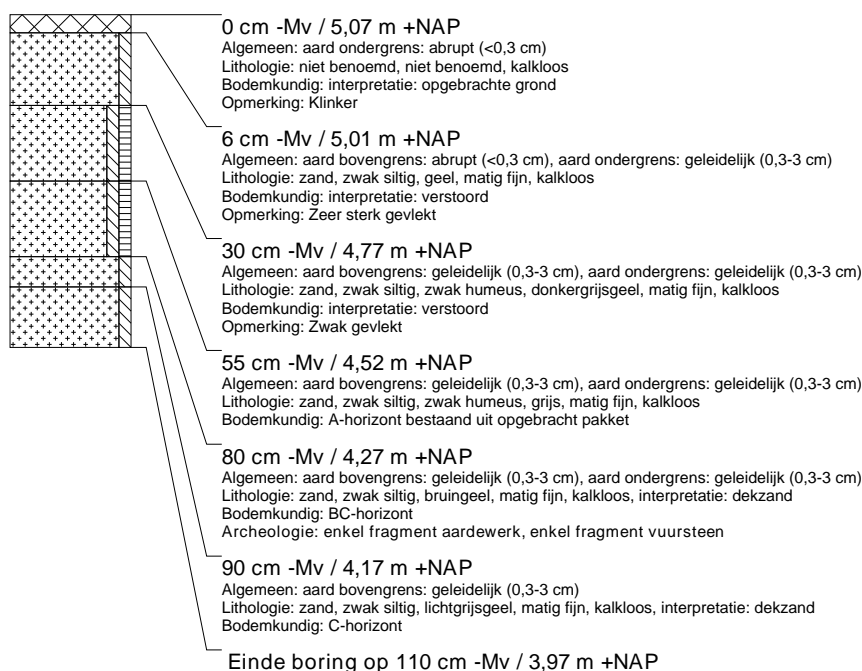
0 cm -Mv / 5,07 m +NAP
Algemeen: aard ondergrens: abrupt (<0,3 cm)
Lithologie: niet benoemd, niet benoemd, kalkloos
Bodemkundig: interpretatie: opgebrachte grond
Opmerking: Klinker

6 cm -Mv / 5,01 m +NAP
Algemeen: aard bovengrens: abrupt (<0,3 cm), aard ondergrens: geleidelijk (0,3-3 cm)
Lithologie: zand, zwak siltig, geel, matig fijn, kalkloos
Bodemkundig: interpretatie: verstoord
Opmerking: Zeer sterk gevlekt

30 cm -Mv / 4,77 m +NAP
Algemeen: aard bovengrens: geleidelijk (0,3-3 cm), aard ondergrens: geleidelijk (0,3-3 cm)
Lithologie: zand, zwak siltig, zwak humeus, donkergrijsgeel, matig fijn, kalkloos
Bodemkundig: interpretatie: verstoord
Opmerking: Zwak gevlekt

55 cm -Mv / 4,52 m +NAP
Algemeen: aard bovengrens: geleidelijk (0,3-3 cm), aard ondergrens: geleidelijk (0,3-3 cm)
Lithologie: zand, zwak siltig, zwak humeus, grijs, matig fijn, kalkloos
Bodemkundig: A-horizont bestaand uit opgebracht pakket

80 cm -Mv / 4,27 m +NAP
Algemeen: aard bovengrens: geleidelijk (0,3-3 cm), aard ondergrens: geleidelijk (0,3-3 cm)
Lithologie: zand, zwak siltig, bruingeel, matig fijn, kalkloos, interpretatie: dekzand
Bodemkundig: BC-horizont
Archeologie: enkel fragment aardewerk, enkel fragment vuursteen

90 cm -Mv / 4,17 m +NAP
Algemeen: aard bovengrens: geleidelijk (0,3-3 cm)
Lithologie: zand, zwak siltig, lichtgrijsgeel, matig fijn, kalkloos, interpretatie: dekzand
Bodemkundig: C-horizont

Einde boring op 110 cm -Mv / 3,97 m +NAP